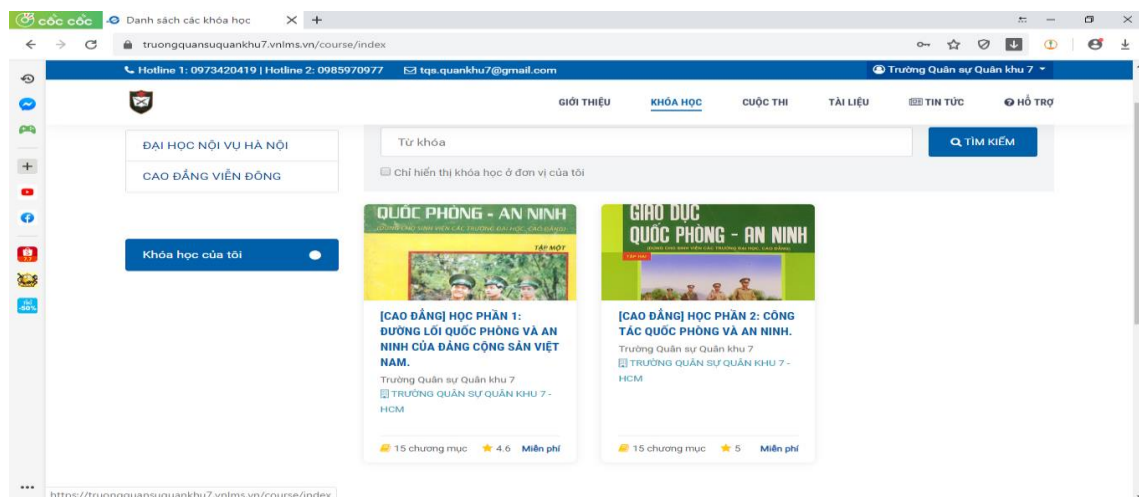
cốc cốc Danh sách các khóa học × +

truongquansuquankhu7.vnlms.vn/course/index

Hotline 1: 0973420419 | Hotline 2: 0985970977 tqs.quankhu7@gmail.com Trường Quân sự Quân khu 7

GIỚI THIỆU KHÓA HỌC CUỘC THI TÀI LIỆU TIN TỨC HỖ TRỢ

ĐẠI HỌC NỘI VỤ HÀ NỘI

CAO ĐẲNG VIỄN ĐÔNG

Từ khóa

TÌM KIẾM

Chỉ hiển thị khóa học ở đơn vị của tôi

Khóa học của tôi

QUỐC PHÒNG - AN NINH

TẬP MỘT

[CAO ĐẲNG] HỌC PHẦN 1: ĐƯỜNG LỐI QUỐC PHÒNG VÀ AN NINH CỦA ĐẢNG CỘNG SẢN VIỆT NAM.

Trường Quân sự Quân khu 7

TRƯỜNG QUÂN SỰ QUÂN KHU 7 - HCM

15 chương mục 4.6 Miễn phí

GIÁO DỤC QUỐC PHÒNG - AN NINH

TẬP HAI

[CAO ĐẲNG] HỌC PHẦN 2: CÔNG TÁC QUỐC PHÒNG VÀ AN NINH.

Trường Quân sự Quân khu 7

TRƯỜNG QUÂN SỰ QUÂN KHU 7 - HCM

15 chương mục 5 Miễn phí

-50%

https://truongquansuquankhu7.vnlms.vn/course/index